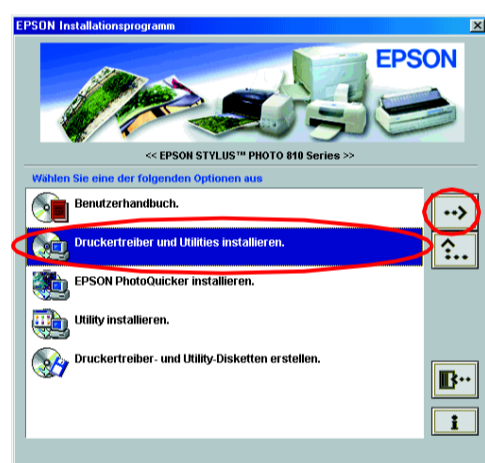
EPSON Installationsprogramm

EPSON

<< EPSON STYLUS™ PHOTO 810 Series >>

Wählen Sie eine der folgenden Optionen aus

Benutzerhandbuch.

Druckertreiber und Utilities installieren.

EPSON PhotoQuicker installieren.

Utility installieren.

Druckertreiber- und Utility-Disketten erstellen.